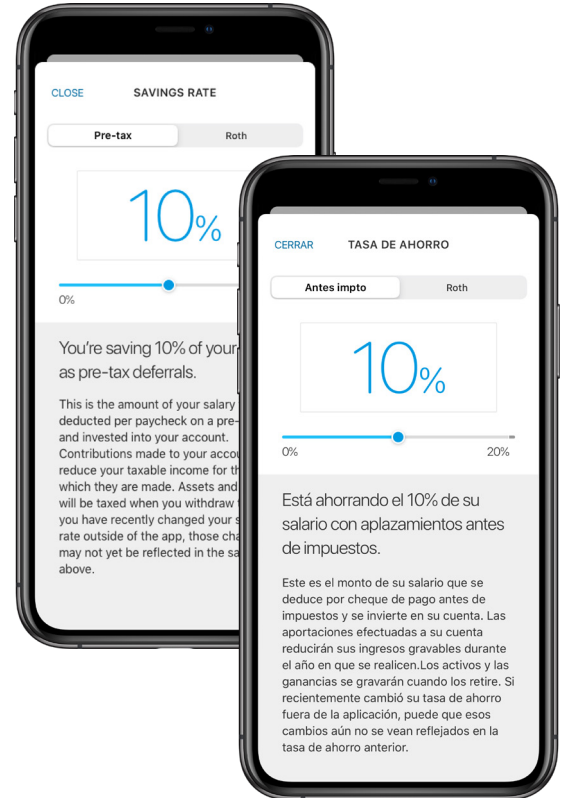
CLOSE

SAVINGS RATE

Pre-tax

Roth

10%

0%

You're saving 10% of your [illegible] as pre-tax deferrals.

This is the amount of your salary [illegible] deducted per paycheck on a pre-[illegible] and invested into your account. Contributions made to your accou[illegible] reduce your taxable income for th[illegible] which they are made. Assets and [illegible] will be taxed when you withdraw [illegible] you have recently changed your s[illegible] rate outside of the app, those cha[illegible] may not yet be reflected in the sa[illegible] above.

CERRAR

TASA DE AHORRO

Antes impto

Roth

10%

0%

20%

Está ahorrando el 10% de su salario con aplazamientos antes de impuestos.

Este es el monto de su salario que se deduce por cheque de pago antes de impuestos y se invierte en su cuenta. Las aportaciones efectuadas a su cuenta reducirán sus ingresos gravables durante el año en que se realicen.Los activos y las ganancias se gravarán cuando los retire. Si recientemente cambió su tasa de ahorro fuera de la aplicación, puede que esos cambios aún no se vean reflejados en la tasa de ahorro anterior.